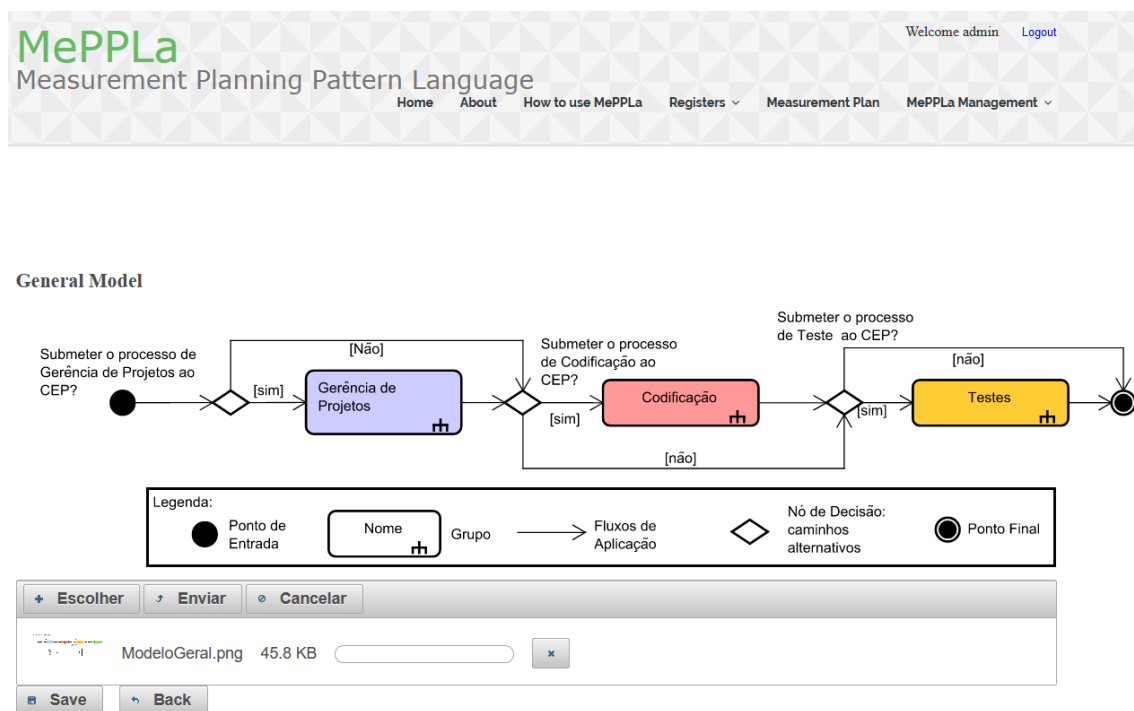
MePPLa
Measurement Planning Pattern Language

Welcome admin Logout

Home About How to use MePPLa Registers Measurement Plan MePPLa Management

General Model

Submeter o processo de Gerência de Projetos ao CEP?

[Não]

[sim]

Gerência de Projetos

Submeter o processo de Codificação ao CEP?

[sim]

Codificação

[não]

Submeter o processo de Teste ao CEP?

[não]

[sim]

Testes

Legenda:
Ponto de Entrada
Nome
Grupo
Fluxos de Aplicação
Nó de Decisão: caminhos alternativos
Ponto Final

+ Escolher Enviar Cancelar

ModeloGeral.png 45.8 KB

Save Back